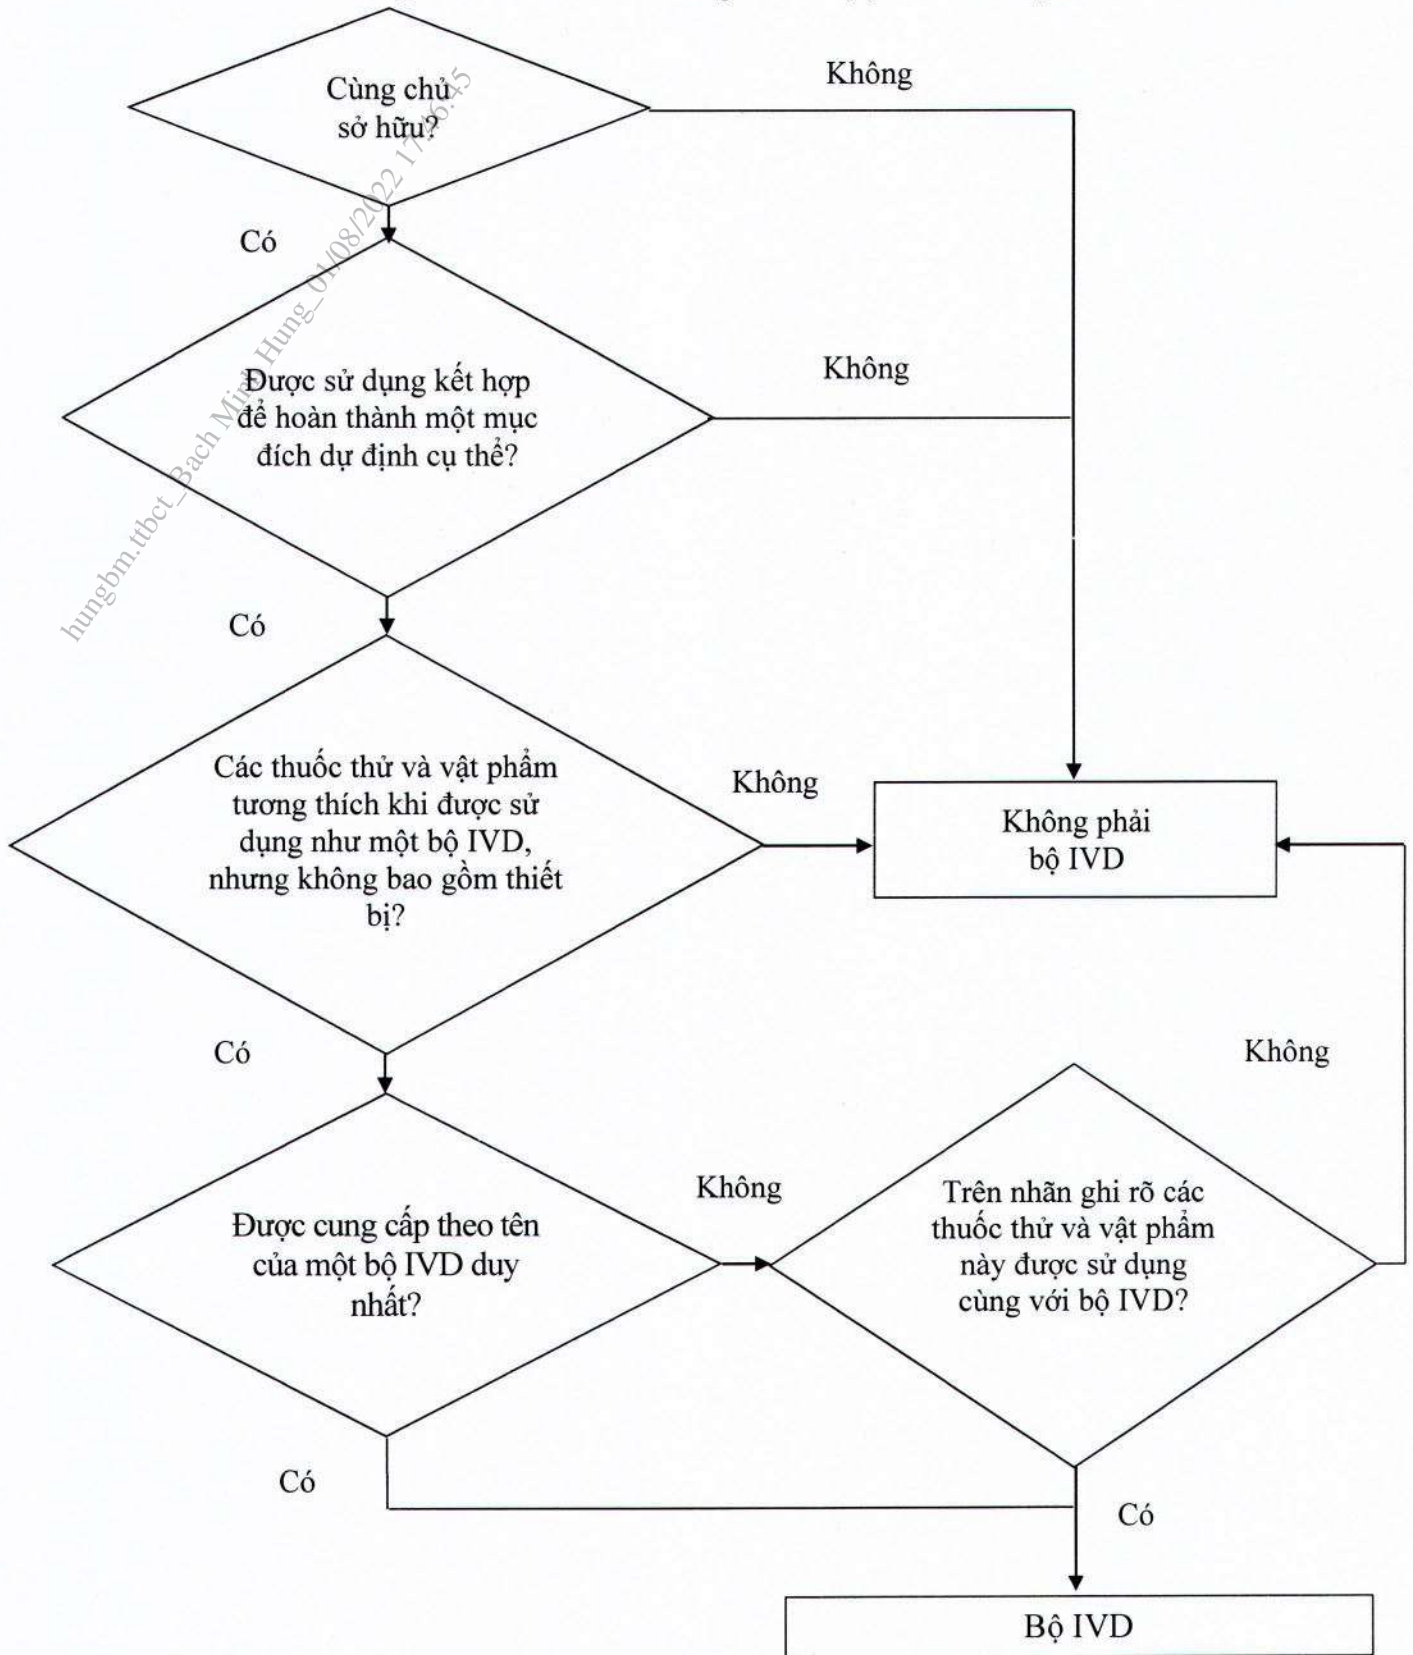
Cùng chủ sở hữu?

Không

Có

Được sử dụng kết hợp để hoàn thành một mục đích dự định cụ thể?

Không

Có

Các thuốc thử và vật phẩm tương thích khi được sử dụng như một bộ IVD, nhưng không bao gồm thiết bị?

Không

Không phải bộ IVD

Có

Không

Được cung cấp theo tên của một bộ IVD duy nhất?

Không

Trên nhãn ghi rõ các thuốc thử và vật phẩm này được sử dụng cùng với bộ IVD?

Có

Có

Bộ IVD

hungbm.ttbct_Bach Minh Hung_01/08/2022 17:26:55